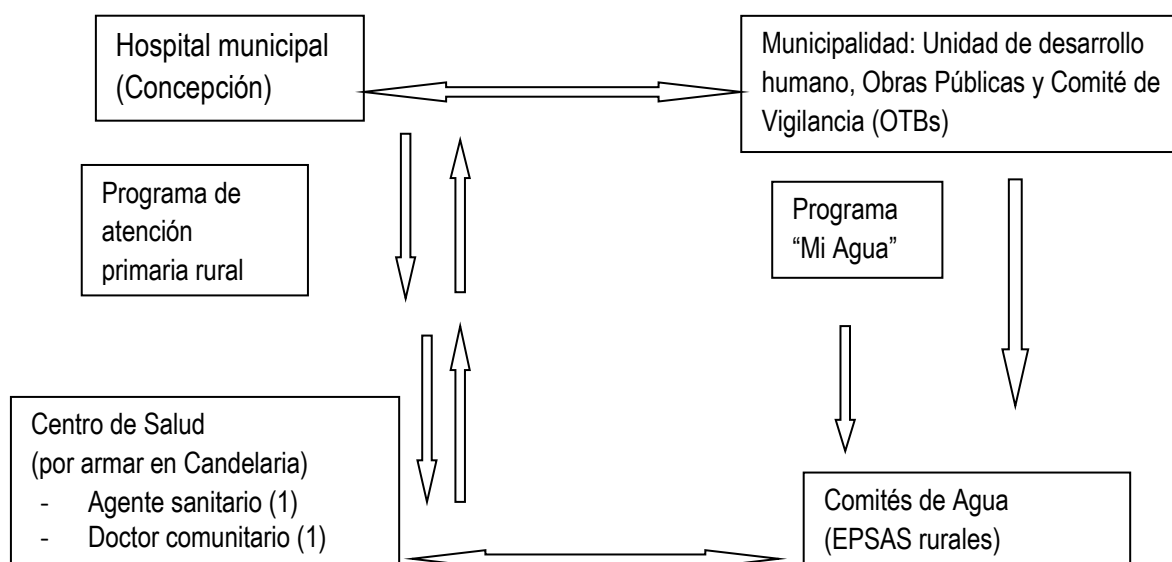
Hospital municipal (Concepción)

Municipalidad: Unidad de desarrollo humano, Obras Públicas y Comité de Vigilancia (OTBs)

Programa de atención primaria rural

Programa "Mi Agua"

Centro de Salud
(por armar en Candelaria)
- Agente sanitario (1)
- Doctor comunitario (1)

Comités de Agua (EPSAS rurales)